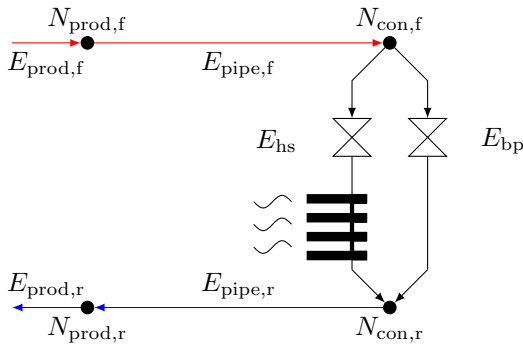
$N_{\mathrm{prod,f}}$

$N_{\mathrm{con,f}}$

$E_{\mathrm{prod,f}}$

$E_{\mathrm{pipe,f}}$

$E_{\mathrm{hs}}$

$E_{\mathrm{bp}}$

$E_{\mathrm{prod,r}}$

$E_{\mathrm{pipe,r}}$

$N_{\mathrm{prod,r}}$

$N_{\mathrm{con,r}}$